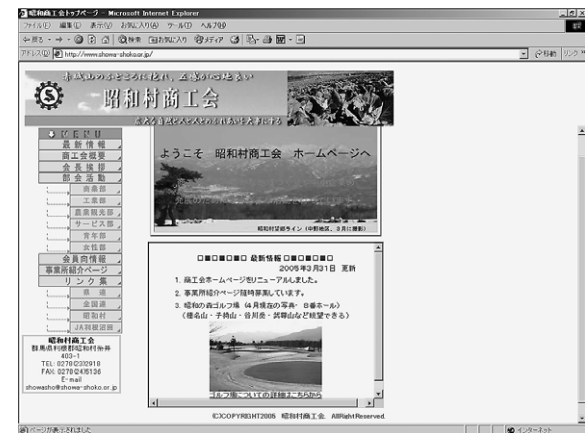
昭和村商工会トップページ - Microsoft Internet Explorer
ファイル(F) 編集(E) 表示(V) お気に入り(A) ツール(T) ヘルプ(H)
戻る 検索 お気に入り メディア
アドレス(D) http://www.showa-shoko.or.jp/
移動 リンク

赤城山のふところに抱かれ、豆腐が心地よい
昭和村商工会
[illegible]

MENU
最新情報
商工会概要
会員規約
部会活動
商業部
工業部
農業観光部
サービス部
青年部
女性部
会員店情報
事業所紹介ページ
リンク集
県連
全国連
昭和村
JA利根沼田

昭和村商工会
群馬県利根郡昭和村糸井
403-1
TEL: 0278(24)2918
FAX: 0278(24)5136
E-mail
showasho@showa-shoko.or.jp

ようこそ　昭和村商工会　ホームページへ

昭和村望郷ライン（中野地区、3月に撮影）

□■□■□■□ 最新情報 □■□■□■□
2005年3月31日　更新
1. 商工会ホームページをリニューアルしました。
2. 事業所紹介ページ随時募集しています。
3. 昭和の森ゴルフ場（4月撮影の写真・8番ホール）
（榛名山・子持山・谷川岳・武尊山など絶景できる）

ゴルフ場についての詳細はこちらから

(C)COPYRIGHT2005　昭和村商工会　AllRightReserved

ページが表示されました
インターネット